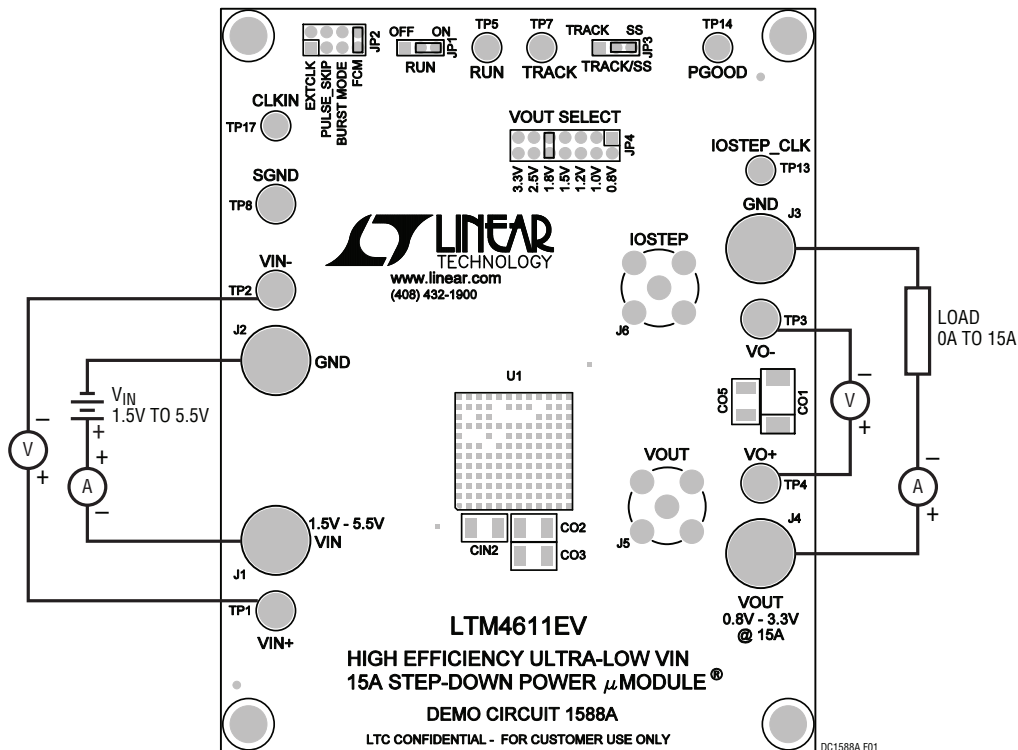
EXTCLK PULSE_SKIP BURST MODE FCM JP2

OFF ON JP1 RUN

TP5 RUN

TP7 TRACK

TRACK SS JP3 TRACK/SS

TP14 PGOOD

CLKIN TP17

VOUT SELECT

3.3V 2.5V 1.8V 1.5V 1.2V 1.0V 0.8V JP4

IOSTEP_CLK TP13

SGND TP8

LINEAR TECHNOLOGY
www.linear.com
(408) 432-1900

GND J3

VIN- TP2

IOSTEP J6

LOAD
0A TO 15A

TP3

J2 GND

VO-

$V_{IN}$
1.5V TO 5.5V

U1

CO5 CO1

V

A

V

VOUT

VO+ TP4

A

1.5V - 5.5V VIN

CIN2 CO2 CO3

J5

J4

J1

TP1 VIN+

LTM4611EV

VOUT 0.8V - 3.3V @ 15A

HIGH EFFICIENCY ULTRA-LOW VIN
15A STEP-DOWN POWER $\mu$MODULE®

DEMO CIRCUIT 1588A

LTC CONFIDENTIAL - FOR CUSTOMER USE ONLY

DC1588A F01